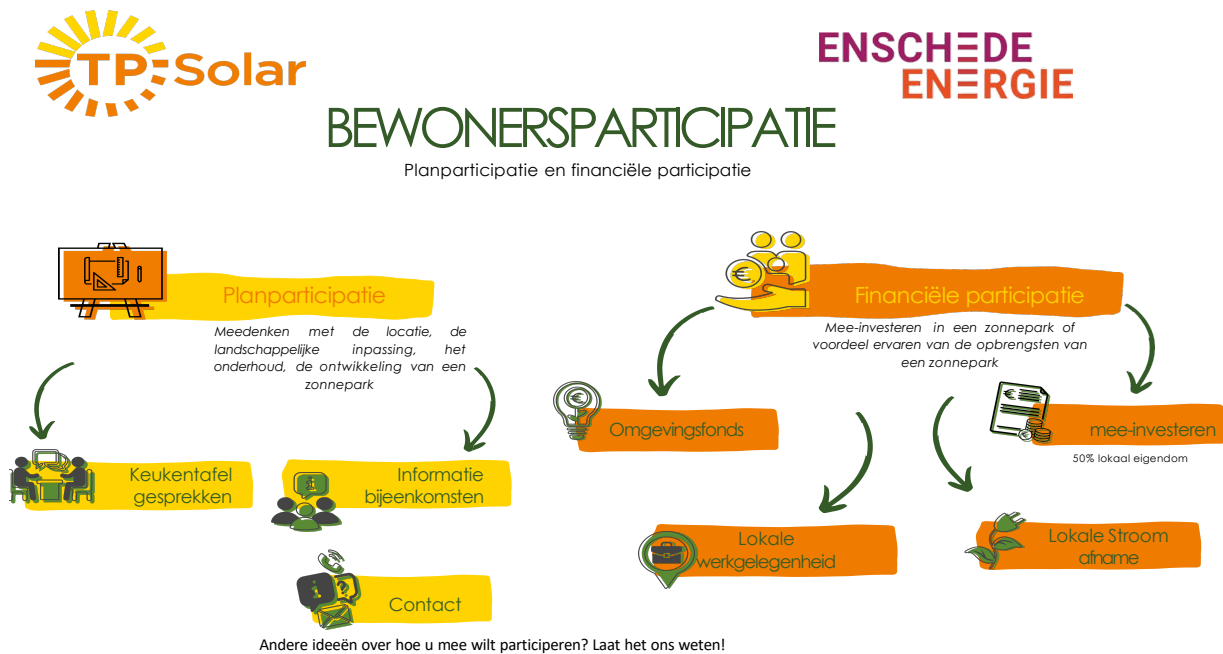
TP Solar

ENSCHEDE ENERGIE

BEWONERSPARTICIPATIE

Planparticipatie en financiële participatie

Planparticipatie

Meedenken met de locatie, de landschappelijke inpassing, het onderhoud, de ontwikkeling van een zonnepark

Keukentafel gesprekken

Informatie bijeenkomsten

Contact

Financiële participatie

Mee-investeren in een zonnepark of voordeel ervaren van de opbrengsten van een zonnepark

Omgevingsfonds

mee-investeren

50% lokaal eigendom

Lokale werkgelegenheid

Lokale Stroom afname

Andere ideeën over hoe u mee wilt participeren? Laat het ons weten!